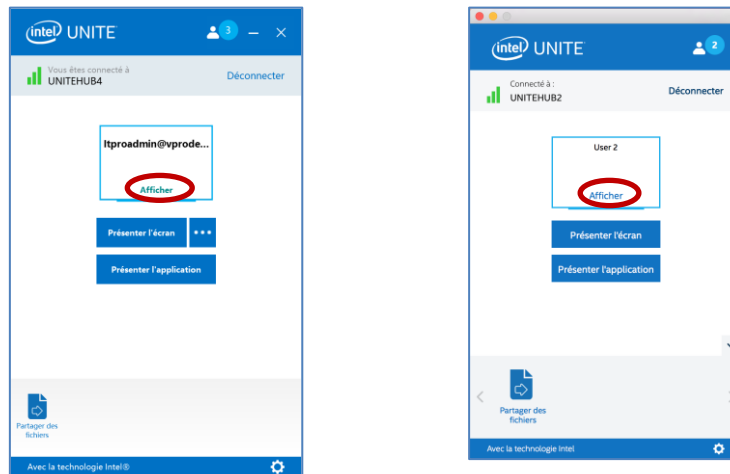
intel UNITE
3
Vous êtes connecté à
UNITEHUB4
Déconnecter
Itproadmin@vprode...
Afficher
Présenter l'écran
•••
Présenter l'application
Partager des fichiers
Avec la technologie Intel®

intel UNITE
2
Connecté à :
UNITEHUB2
Déconnecter
User 2
Afficher
Présenter l'écran
Présenter l'application
Partager des fichiers
Avec la technologie Intel